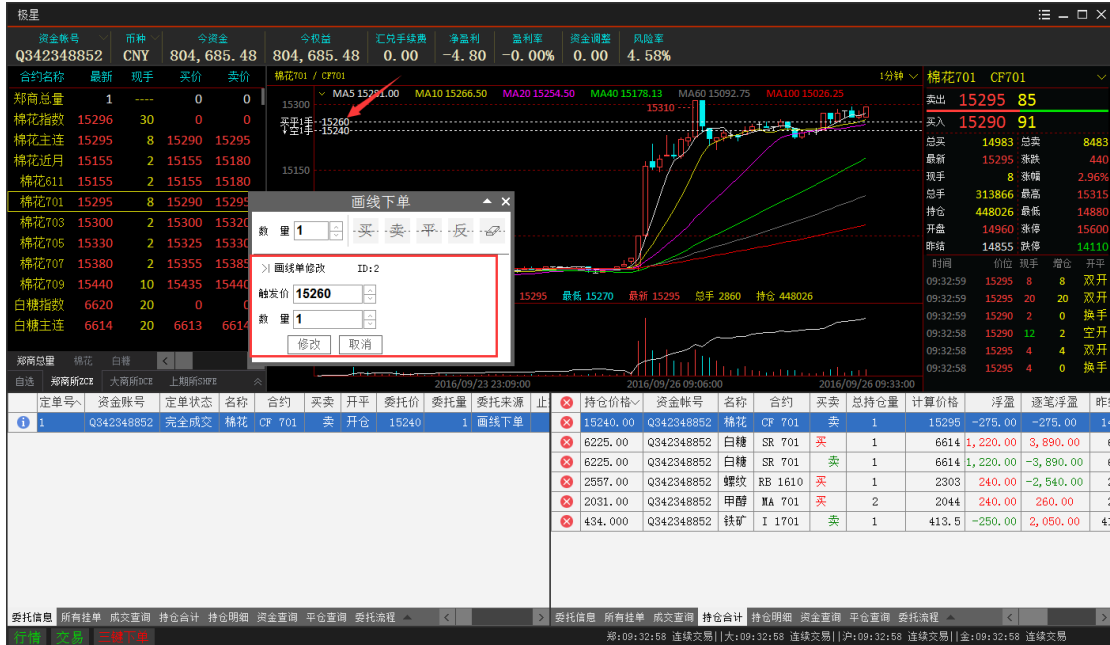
极星

资金账号 Q342348852 | 币种 CNY | 今资金 804,685.48 | 今权益 804,685.48 | 汇兑手续费 0.00 | 净盈利 -4.80 | 盈利率 -0.00% | 资金调整 0.00 | 风险率 4.58%

| 合约名称 | 最新 | 现手 | 买价 | 卖价 |
|---|---|---|---|---|
| 郑商总量 | 1 | ---- | 0 | 0 |
| 棉花指数 | 15296 | 30 | 0 | 0 |
| 棉花主连 | 15295 | 8 | 15290 | 15295 |
| 棉花近月 | 15155 | 2 | 15155 | 15180 |
| 棉花611 | 15155 | 2 | 15155 | 15180 |
| 棉花701 | 15295 | 8 | 15290 | 15295 |
| 棉花703 | 15300 | 2 | 15300 | 15320 |
| 棉花705 | 15330 | 2 | 15325 | 15330 |
| 棉花707 | 15380 | 2 | 15355 | 15385 |
| 棉花709 | 15440 | 10 | 15435 | 15440 |
| 白糖指数 | 6620 | 20 | 0 | 0 |
| 白糖主连 | 6614 | 20 | 6613 | 6614 |

郑商总量 棉花 白糖
自选 郑商所ZCE 大商所DCE 上期所SHFE

棉花701 / CF701 1分钟
MA5 15281.00 MA10 15266.50 MA20 15254.50 MA40 15178.13 MA60 15092.75 MA100 15026.25
15300 15310 买开1手 15260 卖空1手 15240 15150
15295 最低 15270 最新 15295 总手 2860 持仓 448026
2016/09/23 23:09:00 2016/09/26 09:06:00 2016/09/26 09:33:00

画线下单
数量 1 买 卖 平 反
画线单修改 ID:2
触发价 15260
数量 1
修改 取消

棉花701 CF701
卖出 15295 85
买入 15290 91
总买 14983 总卖 8483
最新 15295 涨跌 440
现手 8 涨幅 2.96%
总手 313866 最高 15315
持仓 448026 最低 14880
开盘 14960 涨停 15600
昨结 14855 跌停 14110

| 时间 | 价位 | 现手 | 增仓 | 开平 |
|---|---|---|---|---|
| 09:32:59 | 15295 | 8 | 8 | 双开 |
| 09:32:59 | 15295 | 20 | 20 | 双开 |
| 09:32:59 | 15290 | 2 | 0 | 换手 |
| 09:32:58 | 15290 | 12 | 2 | 空开 |
| 09:32:58 | 15295 | 4 | 4 | 双开 |
| 09:32:58 | 15295 | 4 | 0 | 换手 |

| 定单号 | 资金账号 | 定单状态 | 名称 | 合约 | 买卖 | 开平 | 委托价 | 委托量 | 委托来源 | 止 |
|---|---|---|---|---|---|---|---|---|---|---|
| 1 | Q342348852 | 完全成交 | 棉花 | CF 701 | 卖 | 开仓 | 15240 | 1 | 画线下单 | |

| 持仓价格 | 资金帐号 | 名称 | 合约 | 买卖 | 总持仓量 | 计算价格 | 浮盈 | 逐笔浮盈 | 昨 |
|---|---|---|---|---|---|---|---|---|---|
| 15240.00 | Q342348852 | 棉花 | CF 701 | 卖 | 1 | 15295 | -275.00 | -275.00 | 1 |
| 6225.00 | Q342348852 | 白糖 | SR 701 | 买 | 1 | 6614 | 1,220.00 | 3,890.00 | |
| 6225.00 | Q342348852 | 白糖 | SR 701 | 卖 | 1 | 6614 | 1,220.00 | -3,890.00 | |
| 2557.00 | Q342348852 | 螺纹 | RB 1610 | 买 | 1 | 2303 | 240.00 | -2,540.00 | |
| 2031.00 | Q342348852 | 甲醇 | MA 701 | 买 | 2 | 2044 | 240.00 | 260.00 | |
| 434.000 | Q342348852 | 铁矿 | I 1701 | 卖 | 1 | 413.5 | -250.00 | 2,050.00 | 4 |

委托信息 所有挂单 成交查询 持仓合计 持仓明细 资金查询 平仓查询 委托流程
委托信息 所有挂单 成交查询 持仓合计 持仓明细 资金查询 平仓查询 委托流程
行情 交易 三键下单
郑:09:32:58 连续交易||大:09:32:58 连续交易||沪:09:32:58 连续交易||金:09:32:58 连续交易